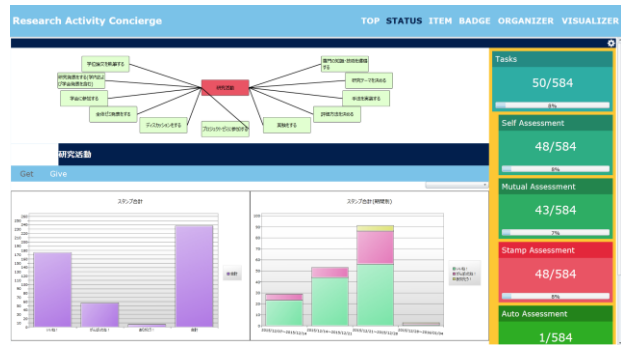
Research Activity Concierge

TOP STATUS ITEM BADGE ORGANIZER VISUALIZER

研究活動

学位論文を執筆する

研究発表をする(学内および学会発表を含む)

学会に参加する

全体ゼミ発表をする

ディスカッションをする

プロジェクトに参加する

実験をする

課題を設定する

研究テーマを決める

論文を精読する

関連分野の知識・技術を獲得する

研究活動

Get Give

スタンプ合計

スタンプ合計(期間別)

Tasks
50/584
8%

Self Assessment
48/584
8%

Mutual Assessment
43/584
7%

Stamp Assessment
48/584
8%

Auto Assessment
1/584